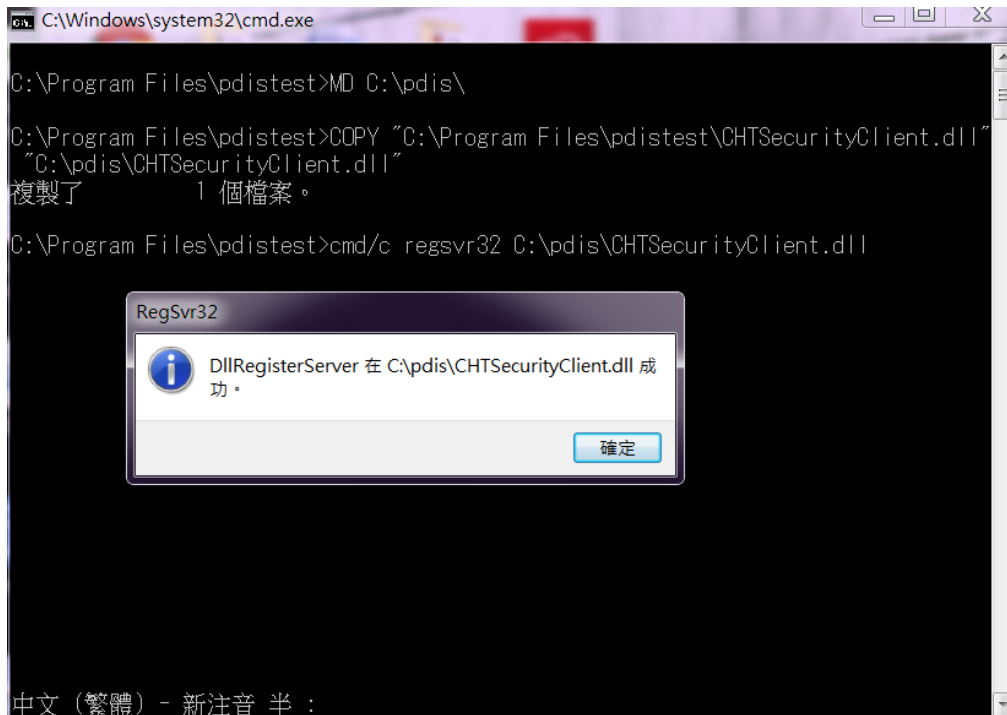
C:\Windows\system32\cmd.exe

C:\Program Files\pdistest>MD C:\pdis\

C:\Program Files\pdistest>COPY "C:\Program Files\pdistest\CHTSecurityClient.dll" "C:\pdis\CHTSecurityClient.dll"
複製了 1 個檔案。

C:\Program Files\pdistest>cmd/c regsvr32 C:\pdis\CHTSecurityClient.dll

RegSvr32

DllRegisterServer 在 C:\pdis\CHTSecurityClient.dll 成功。

確定

中文 (繁體) - 新注音 半 :